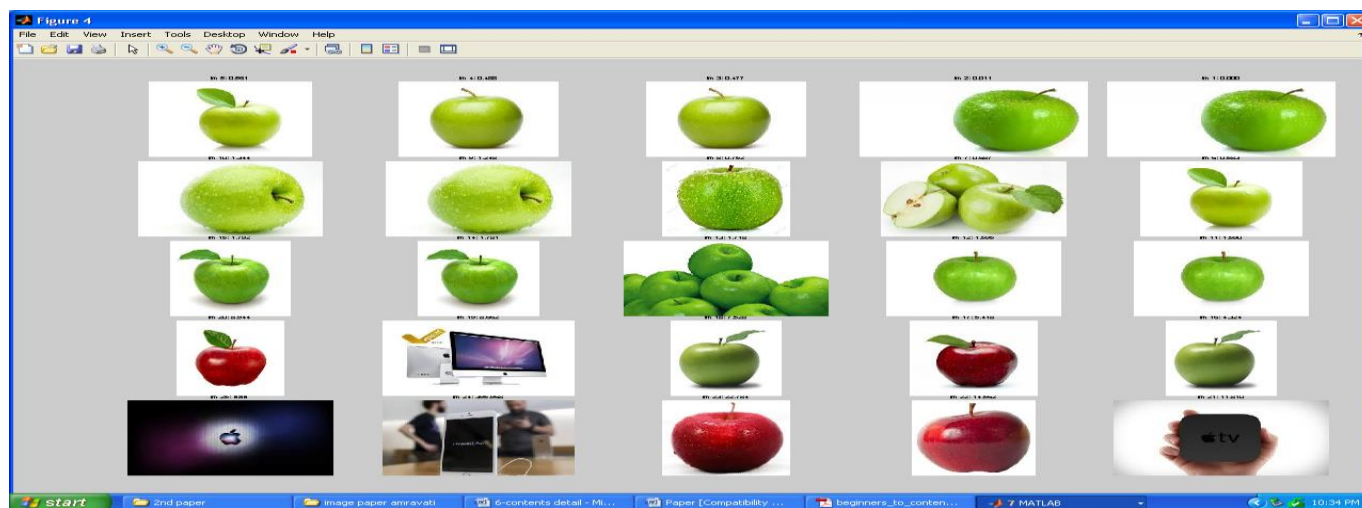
Figure 4

File Edit View Insert Tools Desktop Window Help

Im 5:0.861 | Im 4:0.485 | Im 3:0.477 | Im 2:0.011 | Im 1:0.000

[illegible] | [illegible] | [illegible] | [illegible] | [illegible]

Im 15:1.702 | Im 14:1.721 | Im 13:1.710 | Im 12:1.505 | Im 11:1.560

Im 20:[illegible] | Im 19:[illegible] | Im 18:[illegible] | Im 17:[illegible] | Im 16:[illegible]

Im 25:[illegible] | Im 24:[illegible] | Im 23:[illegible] | Im 22:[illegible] | Im 21:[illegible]

tv

start | 2nd paper | image paper amravati | 6-contents detail - Mi... | Paper [Compatibility ... | beginners_to_conten... | 7 MATLAB | 10:34 PM